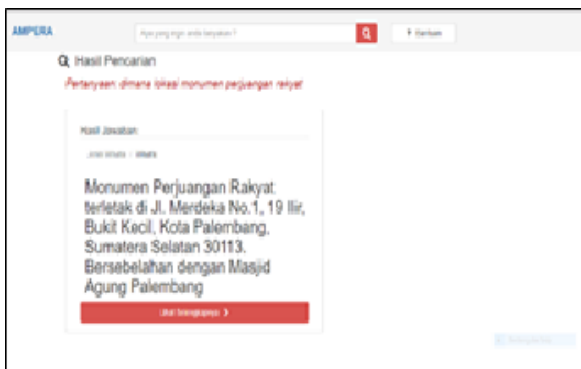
AMPERA

Apa yang ingin anda tanyakan ?

? Bantuan

Hasil Pencarian

Pertanyaan: dimana lokasi monumen perjuangan rakyat

Hasil Jawaban

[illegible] > dimana

Monumen Perjuangan Rakyat terletak di Jl. Merdeka No.1, 19 Ilir, Bukit Kecil, Kota Palembang, Sumatera Selatan 30113. Bersebelahan dengan Masjid Agung Palembang

Lihat Selengkapnya ❯

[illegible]